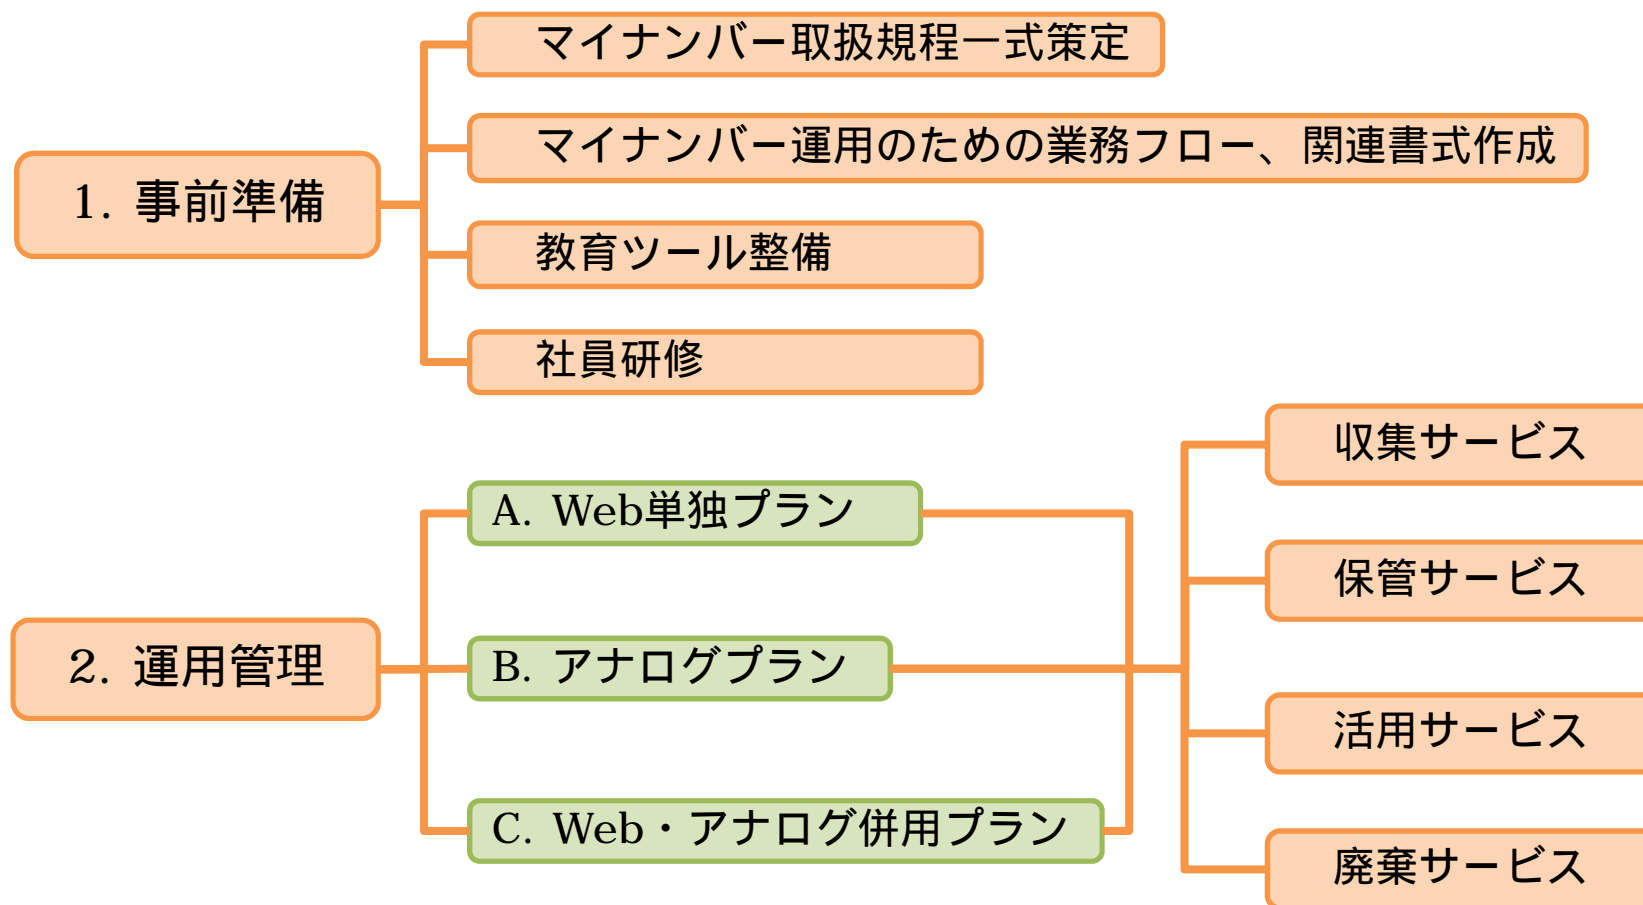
1. 事前準備

マイナンバー取扱規程一式策定

マイナンバー運用のための業務フロー、関連書式作成

教育ツール整備

社員研修

2. 運用管理

A. Web単独プラン

B. アナログプラン

C. Web・アナログ併用プラン

収集サービス

保管サービス

活用サービス

廃棄サービス